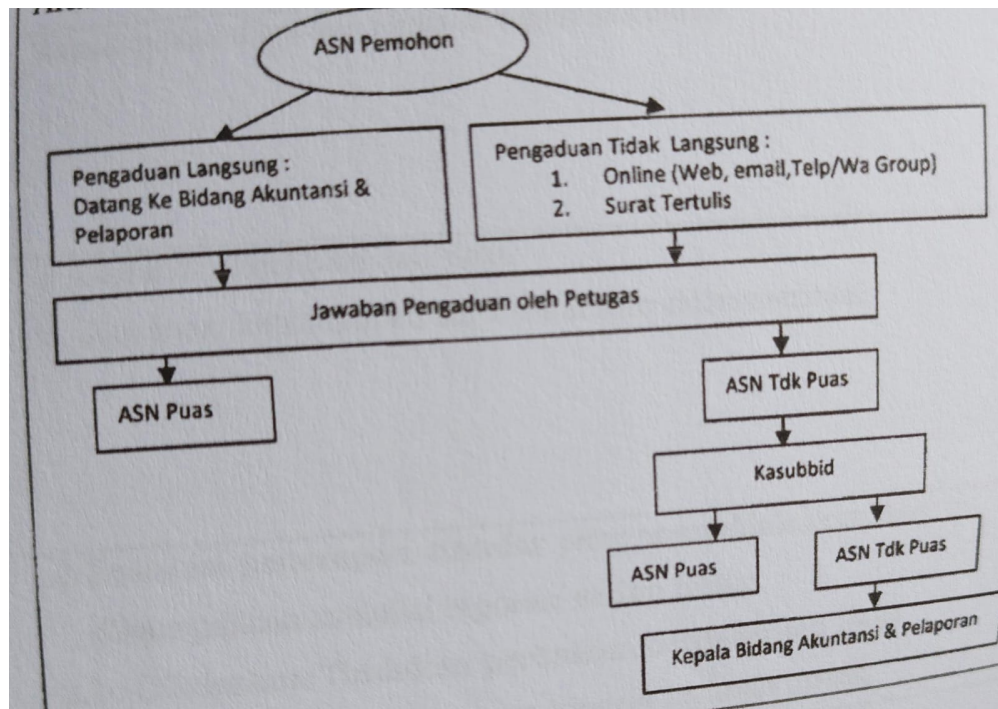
ASN Pemohon

Pengaduan Langsung : Datang Ke Bidang Akuntansi & Pelaporan

Pengaduan Tidak Langsung :
1. Online (Web, email,Telp/Wa Group)
2. Surat Tertulis

Jawaban Pengaduan oleh Petugas

ASN Puas

ASN Tdk Puas

Kasubbid

ASN Puas

ASN Tdk Puas

Kepala Bidang Akuntansi & Pelaporan